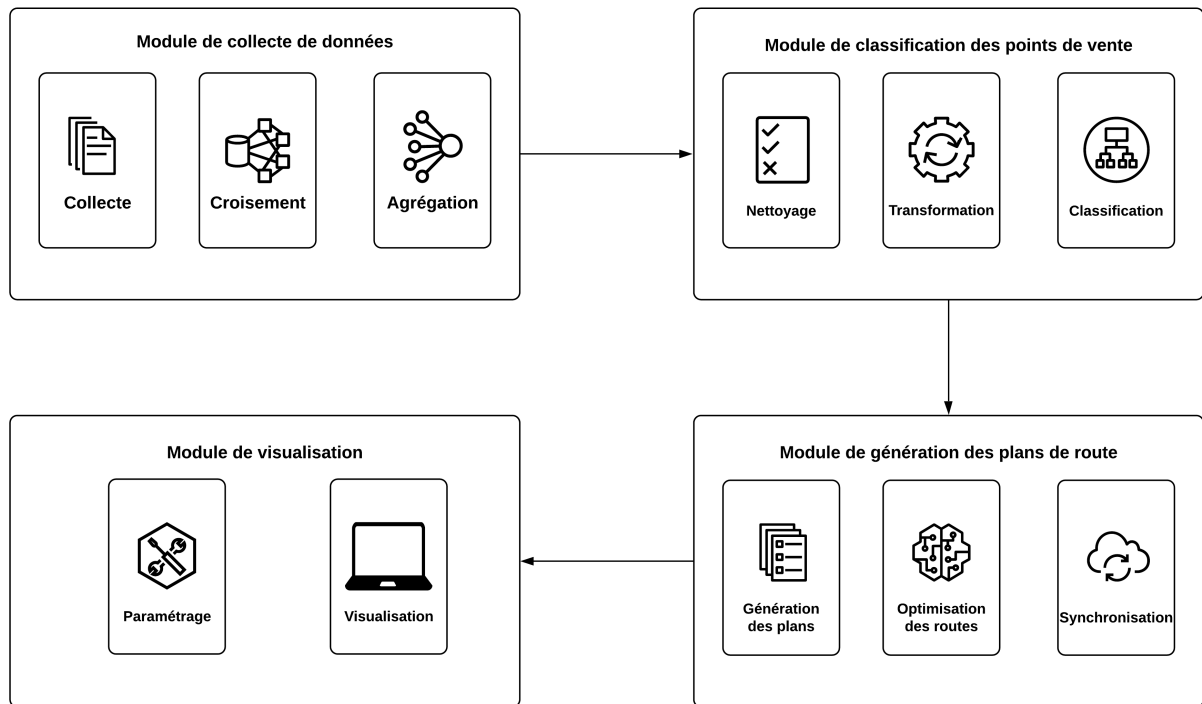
Module de collecte de données

Collecte

Croisement

Agrégation

Module de classification des points de vente

Nettoyage

Transformation

Classification

Module de visualisation

Paramétrage

Visualisation

Module de génération des plans de route

Génération des plans

Optimisation des routes

Synchronisation